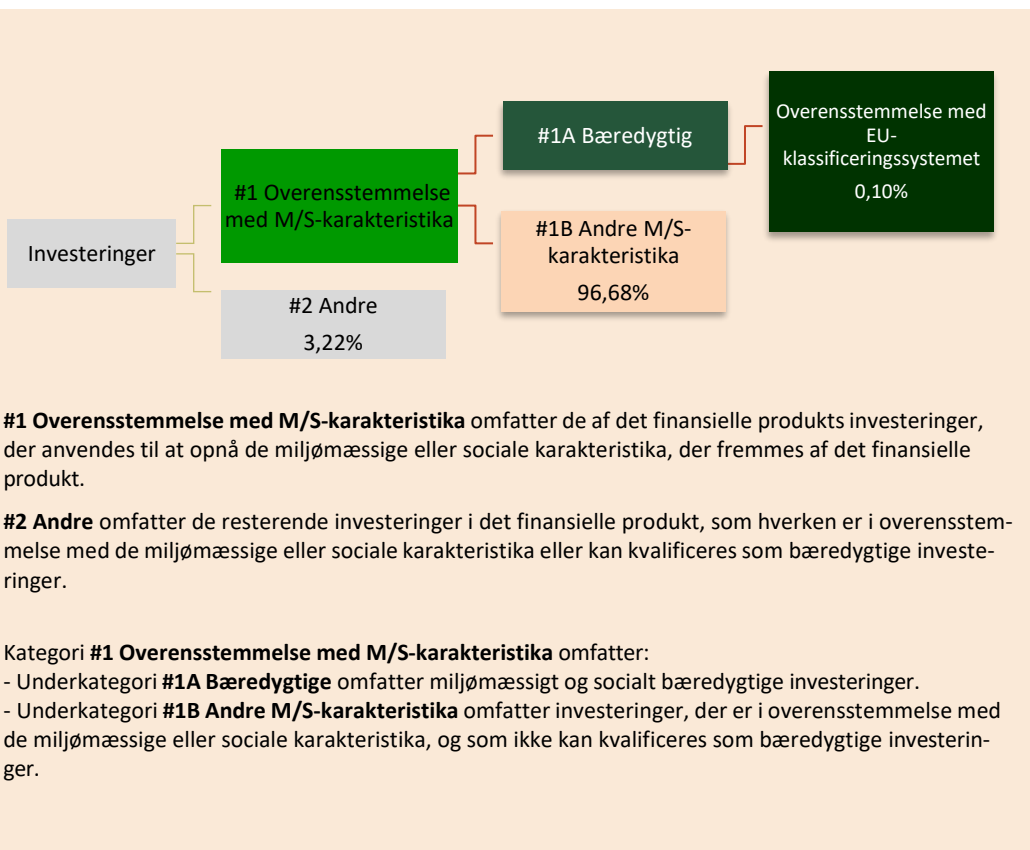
Investeringer

#1 Overensstemmelse med M/S-karakteristika

#2 Andre
3,22%

#1A Bæredygtig

#1B Andre M/S-karakteristika
96,68%

Overensstemmelse med EU-klassificeringssystemet
0,10%

**#1 Overensstemmelse med M/S-karakteristika** omfatter de af det finansielle produkts investeringer, der anvendes til at opnå de miljømæssige eller sociale karakteristika, der fremmes af det finansielle produkt.

**#2 Andre** omfatter de resterende investeringer i det finansielle produkt, som hverken er i overensstemmelse med de miljømæssige eller sociale karakteristika eller kan kvalificeres som bæredygtige investeringer.

Kategori **#1 Overensstemmelse med M/S-karakteristika** omfatter:
- Underkategori **#1A Bæredygtige** omfatter miljømæssigt og socialt bæredygtige investeringer.
- Underkategori **#1B Andre M/S-karakteristika** omfatter investeringer, der er i overensstemmelse med de miljømæssige eller sociale karakteristika, og som ikke kan kvalificeres som bæredygtige investeringer.